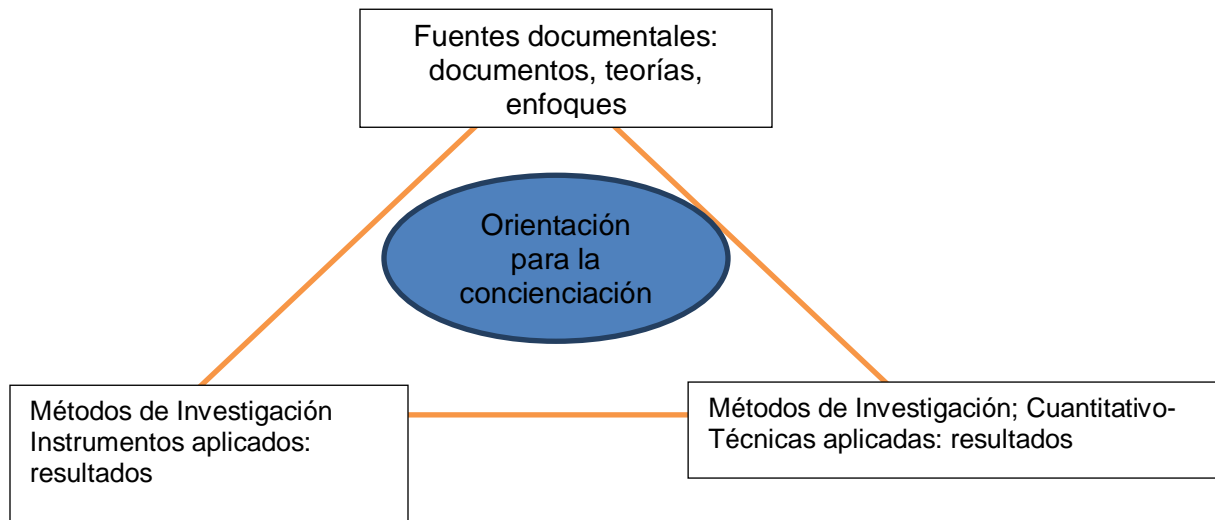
Fuentes documentales: documentos, teorías, enfoques

Orientación para la concienciación

Métodos de Investigación
Instrumentos aplicados: resultados

Métodos de Investigación; Cuantitativo-
Técnicas aplicadas: resultados